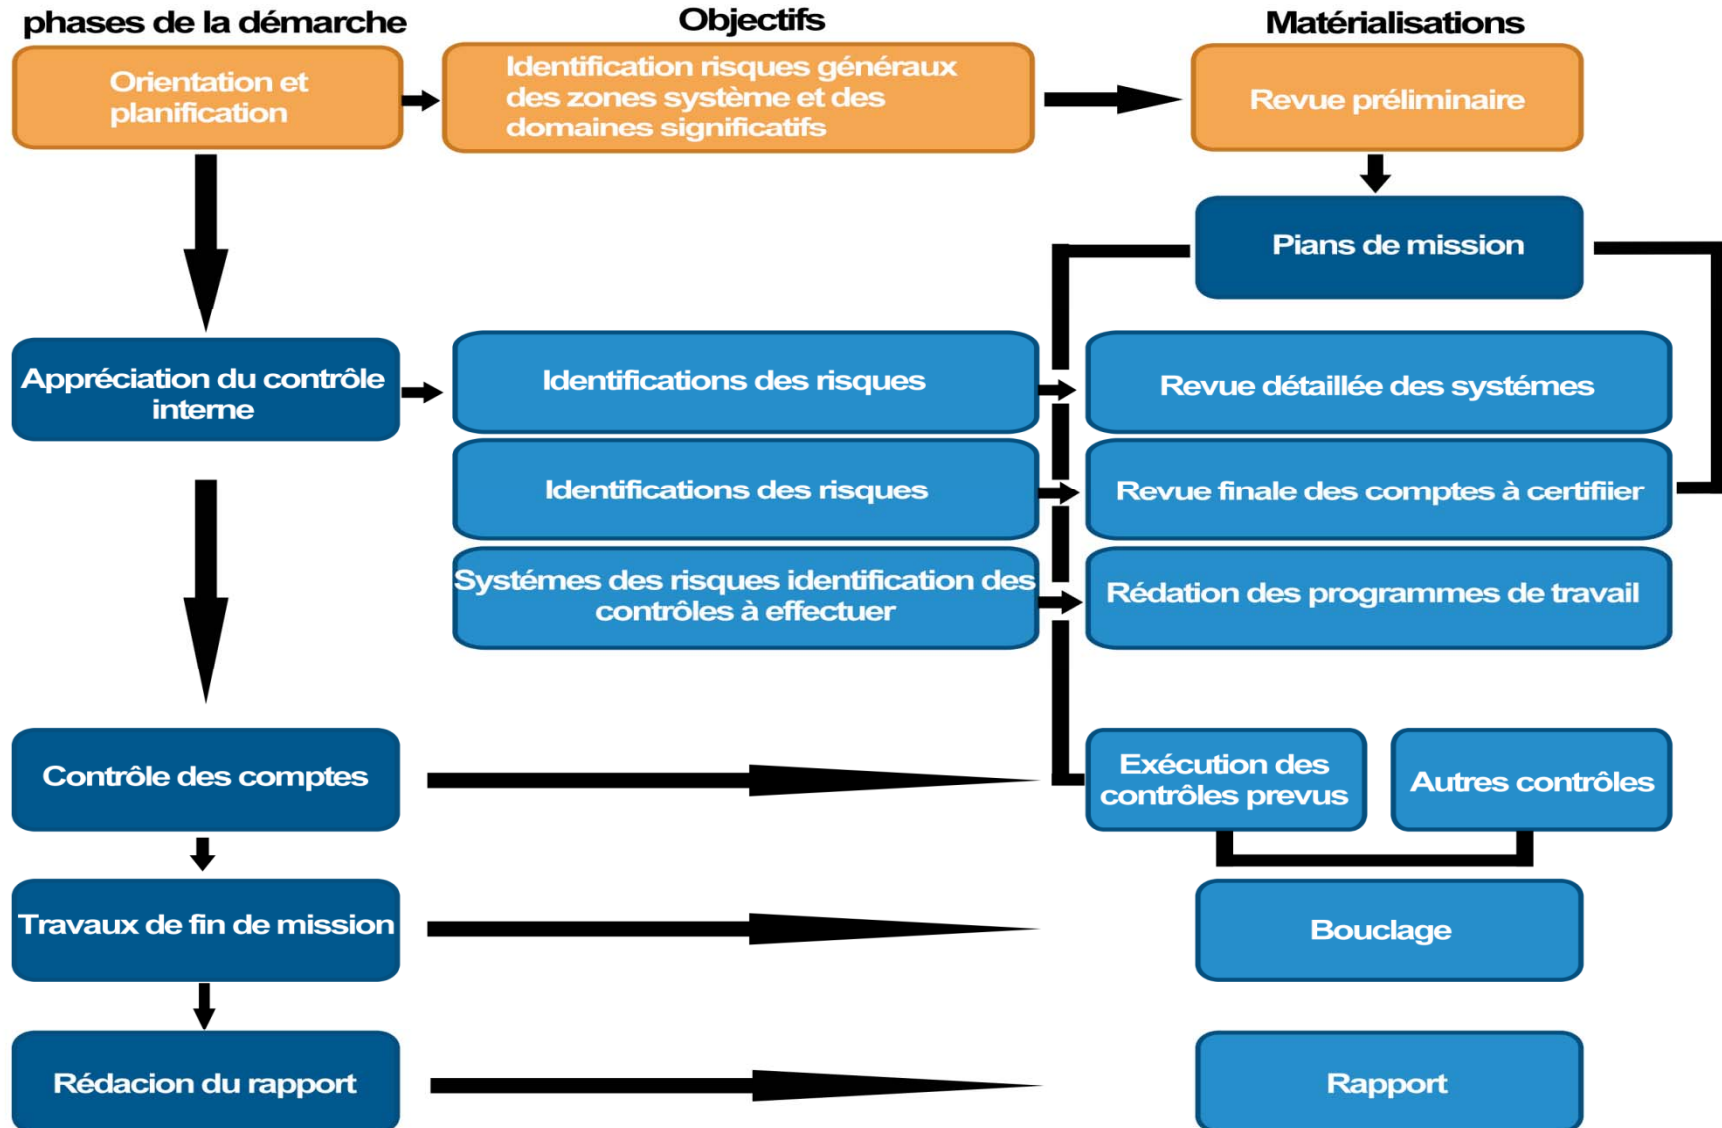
phases de la démarche

Objectifs

Matérialisations

Orientation et planification

Identification risques généraux des zones système et des domaines significatifs

Revue préliminaire

Pians de mission

Appréciation du contrôle interne

Identifications des risques

Revue détaillée des systémes

Identifications des risques

Revue finale des comptes à certifiier

Systémes des risques identification des contrôles à effectuer

Rédation des programmes de travail

Contrôle des comptes

Exécution des contrôles prevus

Autres contrôles

Travaux de fin de mission

Bouclage

Rédacion du rapport

Rapport